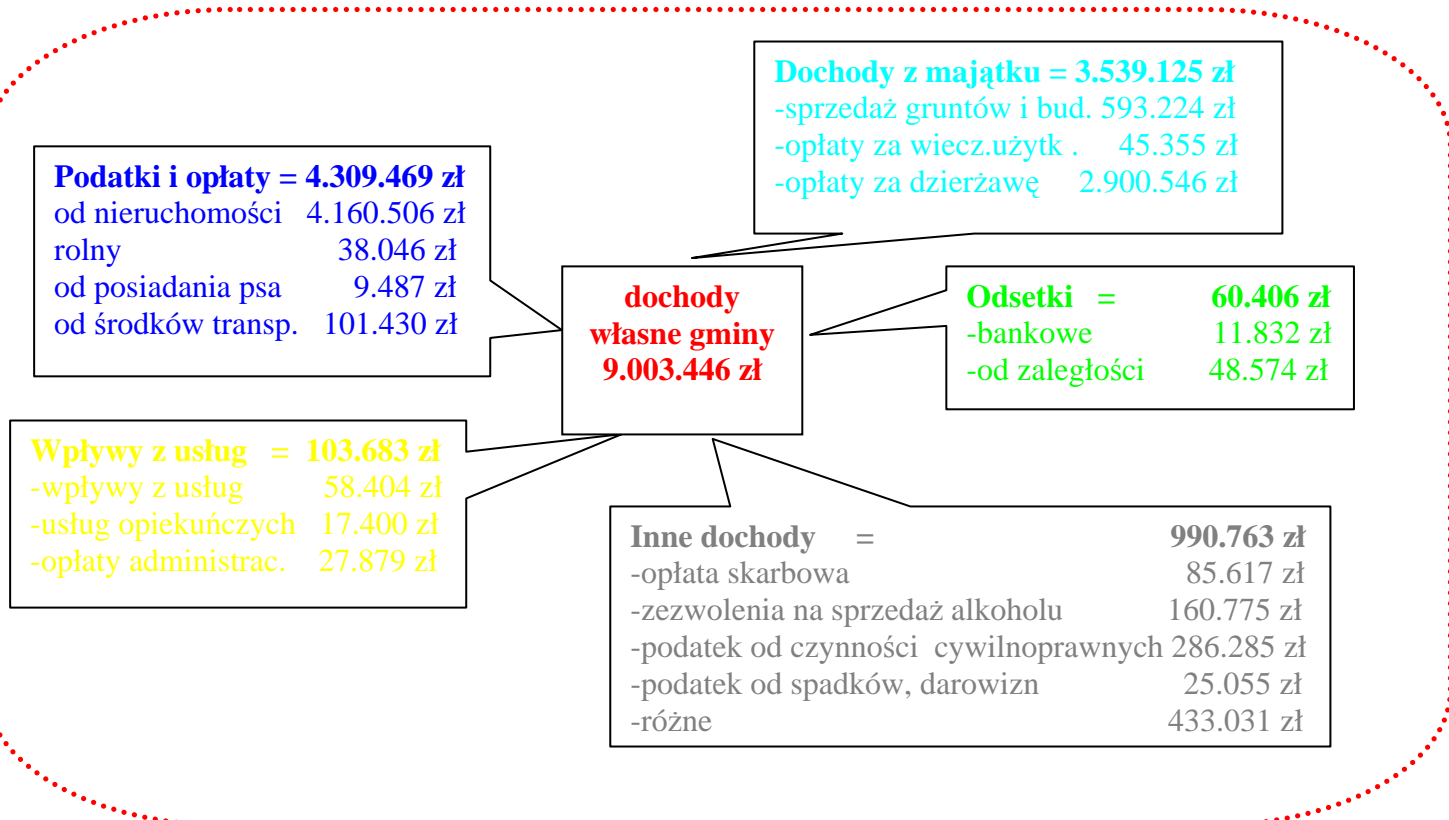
Dochody z majątku = 3.539.125 zł
-sprzedaż gruntów i bud. 593.224 zł
-opłaty za wiecz.użytk . 45.355 zł
-opłaty za dzierżawę 2.900.546 zł

Podatki i opłaty = 4.309.469 zł
od nieruchomości 4.160.506 zł
rolny 38.046 zł
od posiadania psa 9.487 zł
od środków transp. 101.430 zł

dochody własne gminy 9.003.446 zł

Odsetki = 60.406 zł
-bankowe 11.832 zł
-od zaległości 48.574 zł

Wpływy z usług = 103.683 zł
-wpływy z usług 58.404 zł
-usług opiekuńczych 17.400 zł
-opłaty administrac. 27.879 zł

Inne dochody = 990.763 zł
-opłata skarbowa 85.617 zł
-zezwolenia na sprzedaż alkoholu 160.775 zł
-podatek od czynności cywilnoprawnych 286.285 zł
-podatek od spadków, darowizn 25.055 zł
-różne 433.031 zł